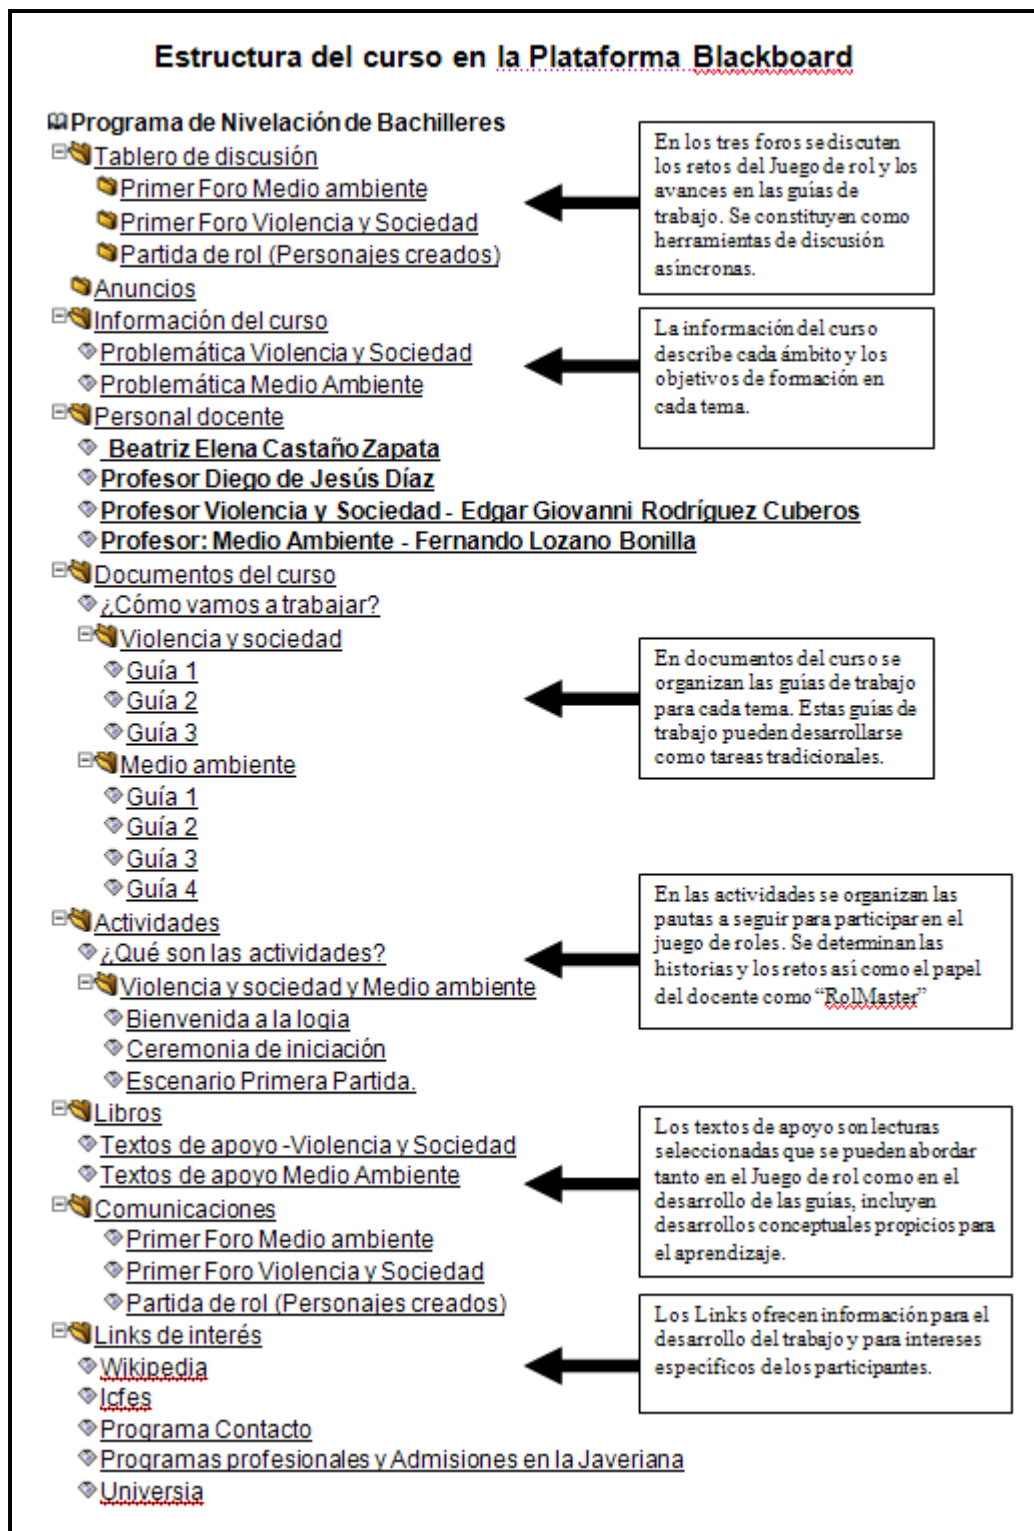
Estructura del curso en la Plataforma Blackboard

Programa de Nivelación de Bachilleres
Tablero de discusión
Primer Foro Medio ambiente
Primer Foro Violencia y Sociedad
Partida de rol (Personajes creados)
Anuncios
Información del curso
Problemática Violencia y Sociedad
Problemática Medio Ambiente
Personal docente
Beatriz Elena Castaño Zapata
Profesor Diego de Jesús Díaz
Profesor Violencia y Sociedad - Edgar Giovanni Rodríguez Cuberos
Profesor: Medio Ambiente - Fernando Lozano Bonilla
Documentos del curso
¿Cómo vamos a trabajar?
Violencia y sociedad
Guía 1
Guía 2
Guía 3
Medio ambiente
Guía 1
Guía 2
Guía 3
Guía 4
Actividades
¿Qué son las actividades?
Violencia y sociedad y Medio ambiente
Bienvenida a la logia
Ceremonia de iniciación
Escenario Primera Partida.
Libros
Textos de apoyo -Violencia y Sociedad
Textos de apoyo Medio Ambiente
Comunicaciones
Primer Foro Medio ambiente
Primer Foro Violencia y Sociedad
Partida de rol (Personajes creados)
Links de interés
Wikipedia
Icfes
Programa Contacto
Programas profesionales y Admisiones en la Javeriana
Universia

En los tres foros se discuten los retos del Juego de rol y los avances en las guías de trabajo. Se constituyen como herramientas de discusión asincronas.

La información del curso describe cada ámbito y los objetivos de formación en cada tema.

En documentos del curso se organizan las guías de trabajo para cada tema. Estas guías de trabajo pueden desarrollarse como tareas tradicionales.

En las actividades se organizan las pautas a seguir para participar en el juego de roles. Se determinan las historias y los retos así como el papel del docente como "RolMaster"

Los textos de apoyo son lecturas seleccionadas que se pueden abordar tanto en el Juego de rol como en el desarrollo de las guías, incluyen desarrollos conceptuales propicios para el aprendizaje.

Los Links ofrecen información para el desarrollo del trabajo y para intereses específicos de los participantes.